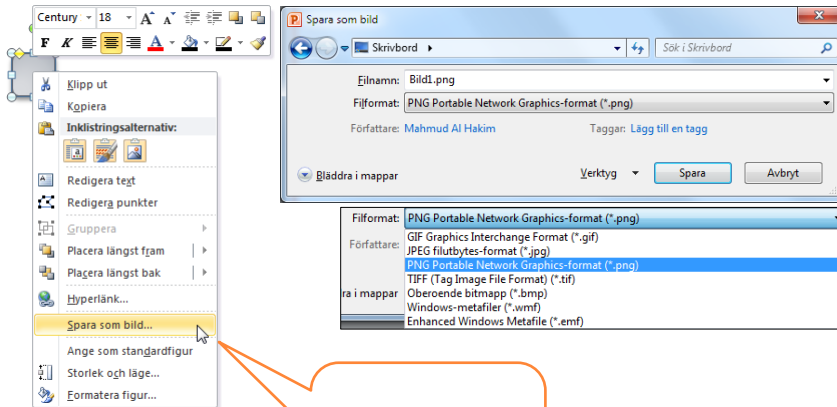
Century 18 A A
F K A

Klipp ut
Kopiera
Inklistringsalternativ:
Redigera text
Redigera punkter
Gruppera
Placera längst fram
Placera längst bak
Hyperlänk...
Spara som bild...
Ange som standardfigur
Storlek och läge...
Formatera figur...

Spara som bild
Skrivbord
Sök i Skrivbord
Filnamn: Bild1.png
Filformat: PNG Portable Network Graphics-format (*.png)
Författare: Mahmud Al Hakim
Taggar: Lägg till en tagg
Bläddra i mappar
Verktyg
Spara
Avbryt

Filformat: PNG Portable Network Graphics-format (*.png)
Författare
a i mappar
GIF Graphics Interchange Format (*.gif)
JPEG filutbytes-format (*.jpg)
PNG Portable Network Graphics-format (*.png)
TIFF (Tag Image File Format) (*.tif)
Oberoende bitmapp (*.bmp)
Windows-metafiler (*.wmf)
Enhanced Windows Metafile (*.emf)